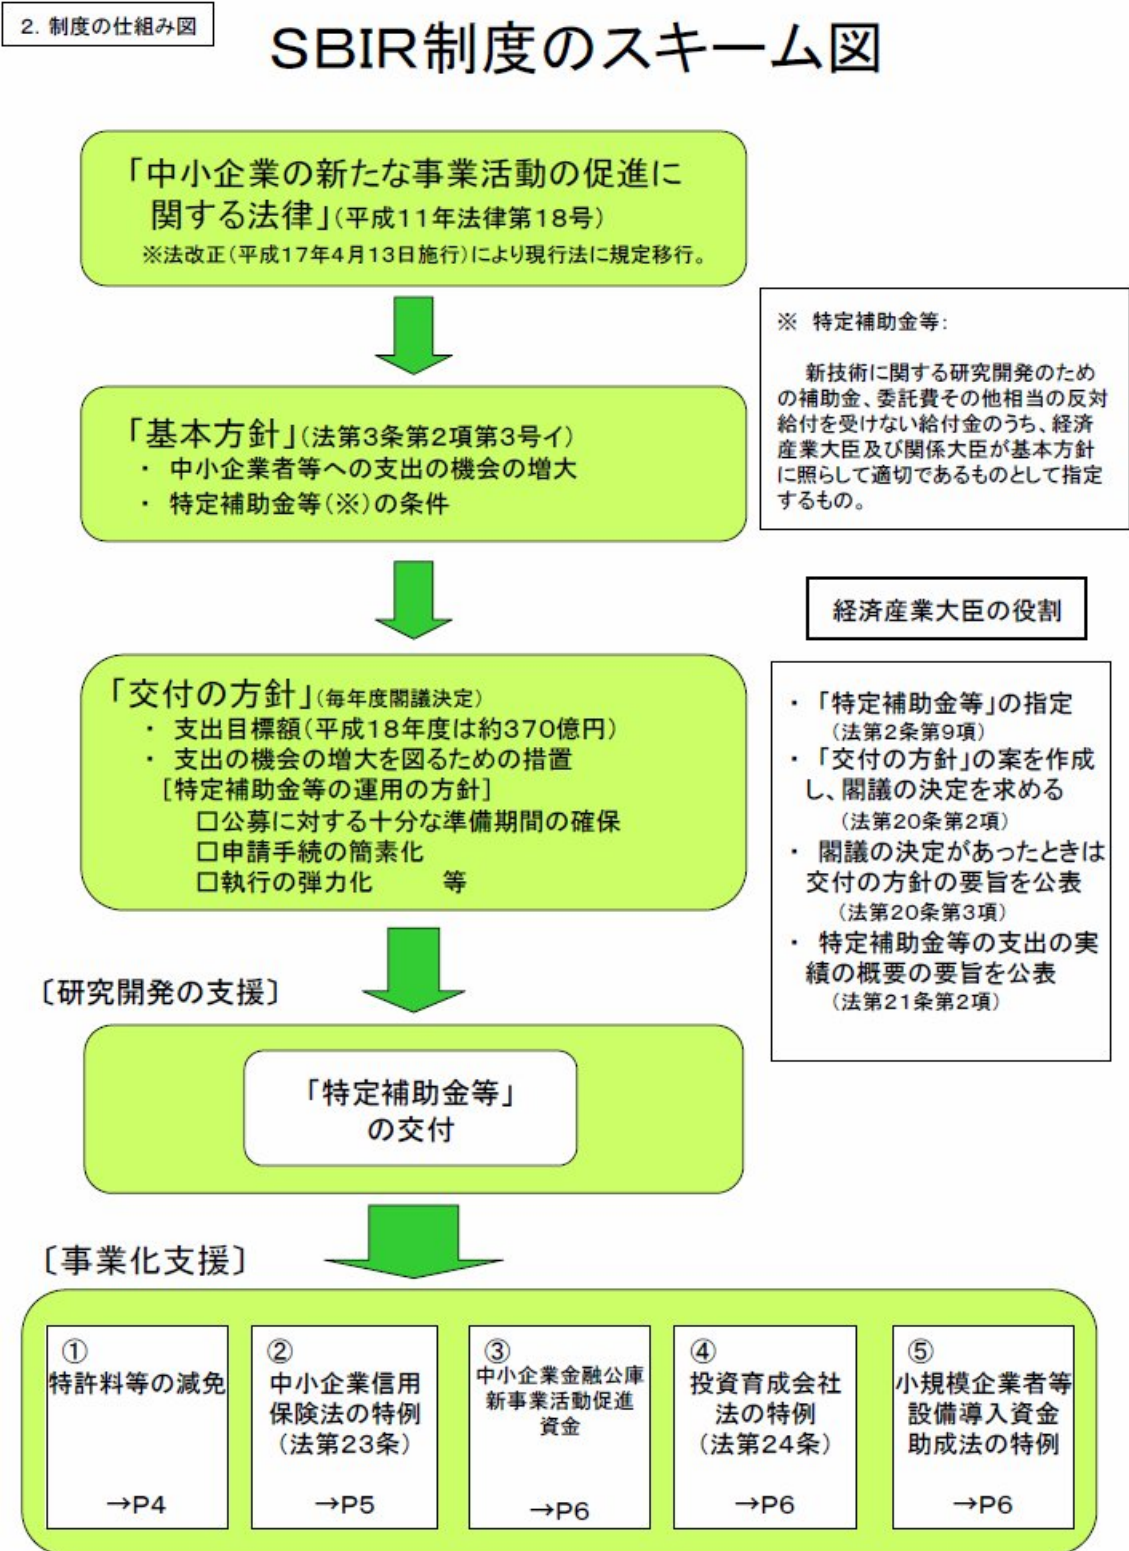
2. 制度の仕組み図

SBIR制度のスキーム図

「中小企業の新たな事業活動の促進に関する法律」(平成11年法律第18号)
※法改正(平成17年4月13日施行)により現行法に規定移行。

※ 特定補助金等:

新技術に関する研究開発のための補助金、委託費その他相当の反対給付を受けない給付金のうち、経済産業大臣及び関係大臣が基本方針に照らして適切であるものとして指定するもの。

「基本方針」(法第3条第2項第3号イ)
・ 中小企業者等への支出の機会の増大
・ 特定補助金等(※)の条件

経済産業大臣の役割

「交付の方針」(毎年度閣議決定)
・ 支出目標額(平成18年度は約370億円)
・ 支出の機会の増大を図るための措置
[特定補助金等の運用の方針]
□公募に対する十分な準備期間の確保
□申請手続の簡素化
□執行の弾力化 等

・「特定補助金等」の指定
(法第2条第9項)
・「交付の方針」の案を作成し、閣議の決定を求める
(法第20条第2項)
・ 閣議の決定があったときは交付の方針の要旨を公表
(法第20条第3項)
・ 特定補助金等の支出の実績の概要の要旨を公表
(法第21条第2項)

〔研究開発の支援〕

「特定補助金等」の交付

〔事業化支援〕

① 特許料等の減免 →P4

② 中小企業信用保険法の特例 (法第23条) →P5

③ 中小企業金融公庫新事業活動促進資金 →P6

④ 投資育成会社法の特例 (法第24条) →P6

⑤ 小規模企業者等設備導入資金助成法の特例 →P6